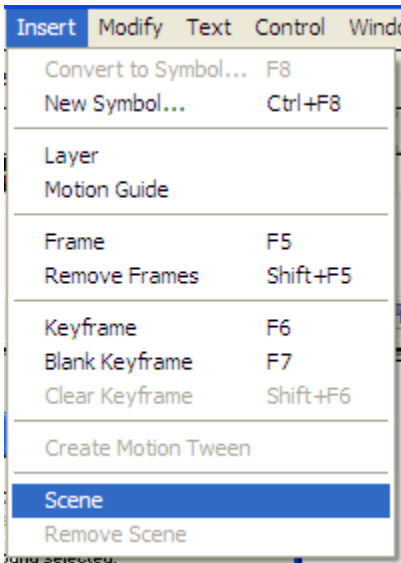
Insert Modify Text Control Windo

Convert to Symbol... F8
New Symbol... Ctrl+F8

Layer
Motion Guide

Frame F5
Remove Frames Shift+F5

Keyframe F6
Blank Keyframe F7
Clear Keyframe Shift+F6

Create Motion Tween

Scene
Remove Scene

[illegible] selected.